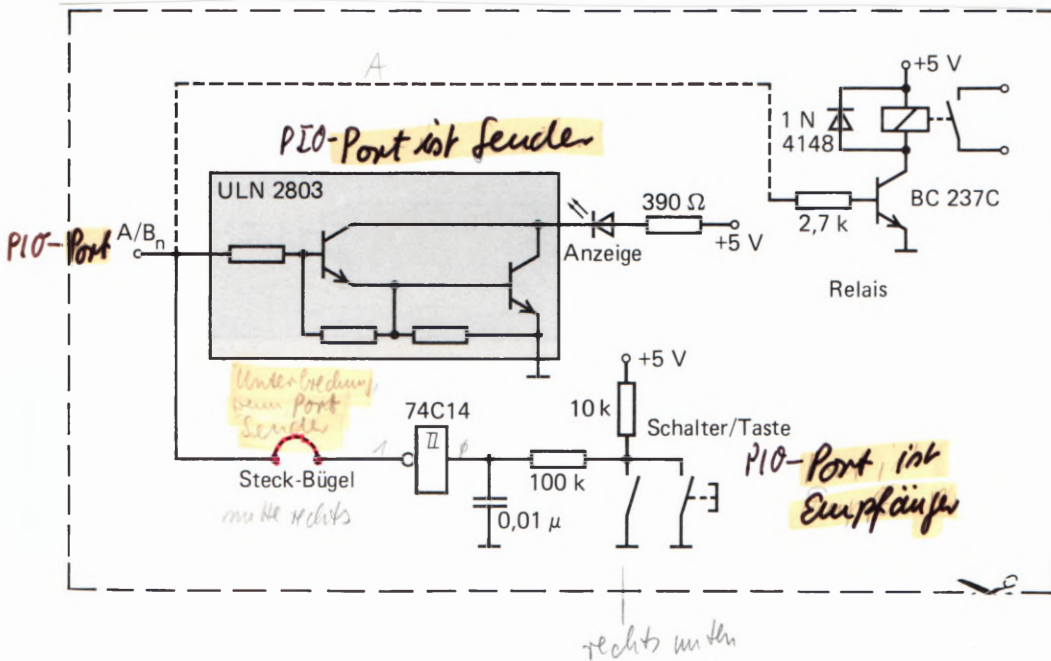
A

PIO-Port ist Sender

+5 V

1 N 4148

ULN 2803

390 Ω

BC 237C

PIO-Port A/$B_n$

Anzeige

+5 V

2,7 k

Relais

+5 V

Unterbrechung, wenn Port Sender

74C14

10 k

Schalter/Taste

1

PIO-Port ist Empfänger

Steck-Bügel

100 k

mitte rechts

0,01 µ

rechts mitte